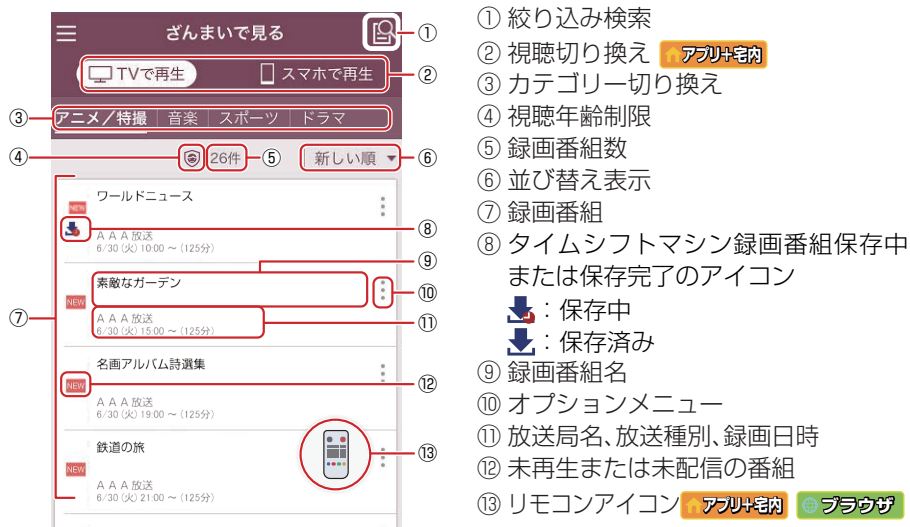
ざんまいで見る
①
TVで再生
スマホで再生
②
③
アニメ／特撮 | 音楽 | スポーツ | ドラマ
④
26件
⑤
新しい順
⑥
ワールドニュース
NEW
ＡＡＡ放送
6/30 (火) 10:00 ～ (125分)
⑧
⑨
素敵なガーデン
⑩
⑦
NEW
ＡＡＡ放送
6/30 (火) 15:00 ～ (125分)
⑪
名画アルバム詩選集
NEW
⑫
ＡＡＡ放送
6/30 (火) 19:00 ～ (125分)
鉄道の旅
⑬
NEW
ＡＡＡ放送
6/30 (火) 21:00 ～ (125分)

① 絞り込み検索
② 視聴切り換え アプリ+宅内
③ カテゴリー切り換え
④ 視聴年齢制限
⑤ 録画番組数
⑥ 並び替え表示
⑦ 録画番組
⑧ タイムシフトマシン録画番組保存中または保存完了のアイコン
：保存中
：保存済み
⑨ 録画番組名
⑩ オプションメニュー
⑪ 放送局名、放送種別、録画日時
⑫ 未再生または未配信の番組
⑬ リモコンアイコン アプリ+宅内 ブラウザ